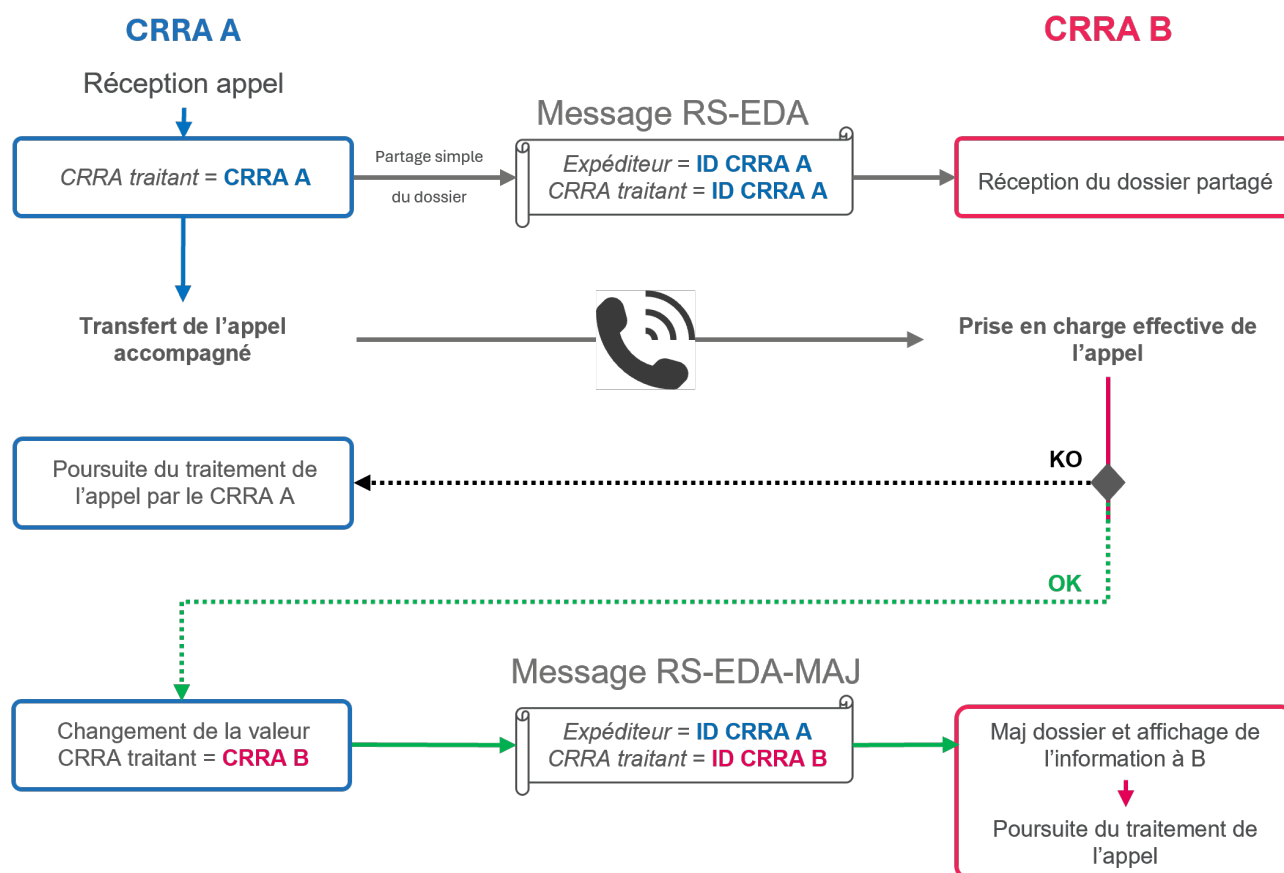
CRRA A

CRRA B

Réception appel

CRRA traitant = CRRA A

Partage simple du dossier

Message RS-EDA

Expéditeur = ID CRRA A
CRRA traitant = ID CRRA A

Réception du dossier partagé

Transfert de l'appel accompagné

Prise en charge effective de l'appel

KO

Poursuite du traitement de l'appel par le CRRA A

OK

Message RS-EDA-MAJ

Changement de la valeur CRRA traitant = CRRA B

Expéditeur = ID CRRA A
CRRA traitant = ID CRRA B

Maj dossier et affichage de l'information à B

Poursuite du traitement de l'appel